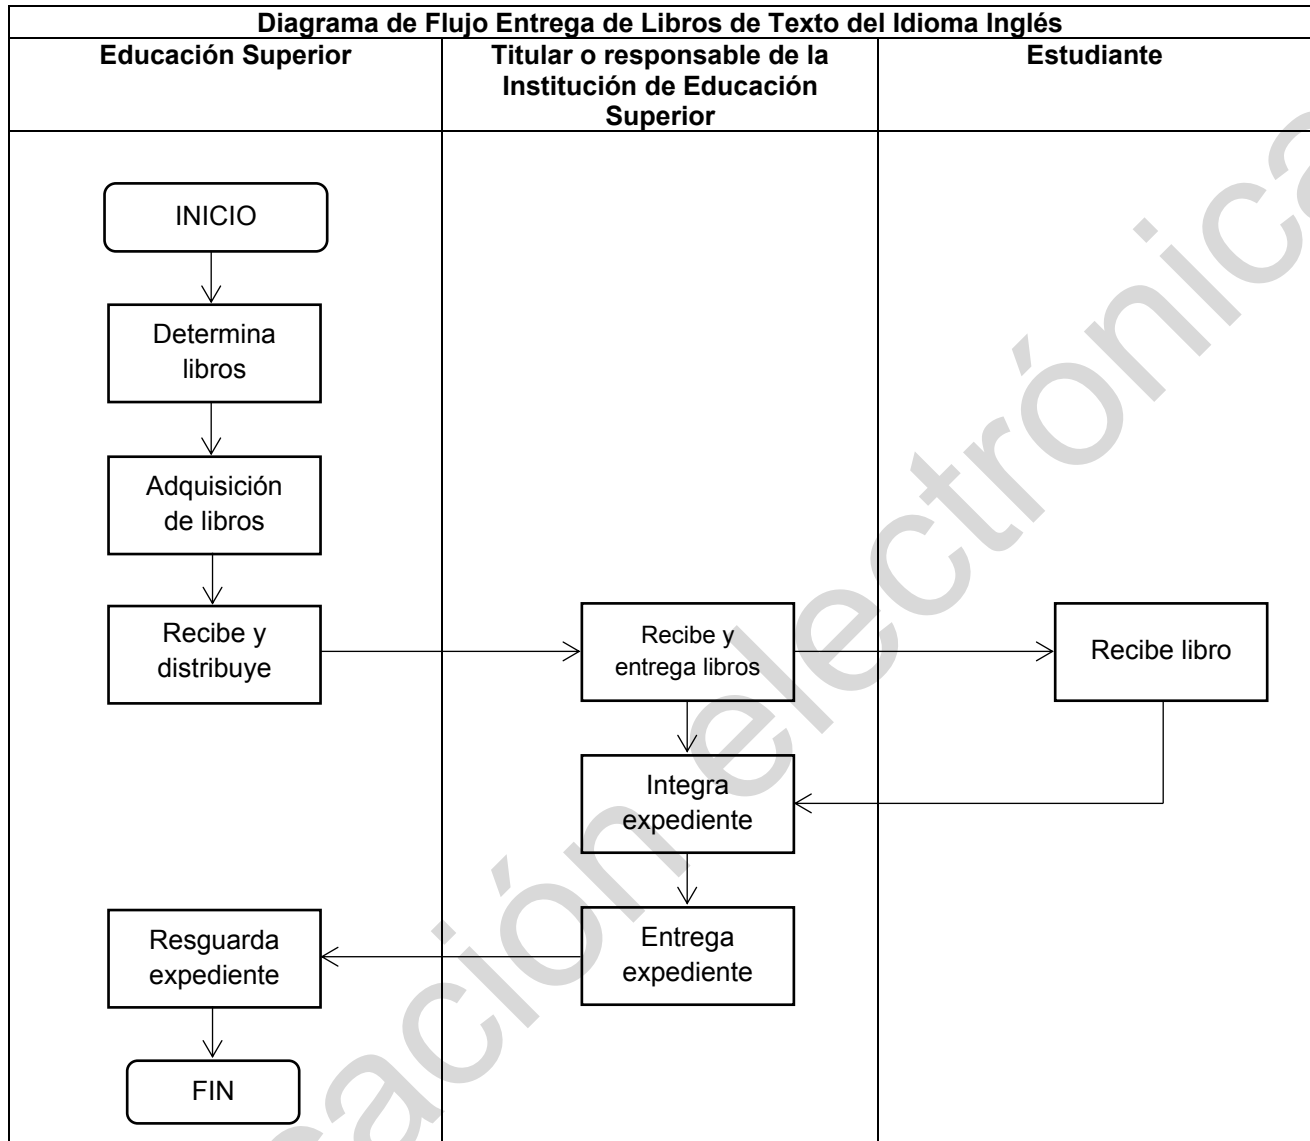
Diagrama de Flujo Entrega de Libros de Texto del Idioma Inglés

| Educación Superior | Titular o responsable de la Institución de Educación Superior | Estudiante |
|---|---|---|

INICIO

Determina libros

Adquisición de libros

Recibe y distribuye

Recibe y entrega libros

Recibe libro

Integra expediente

Entrega expediente

Resguarda expediente

FIN

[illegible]ación electrónica